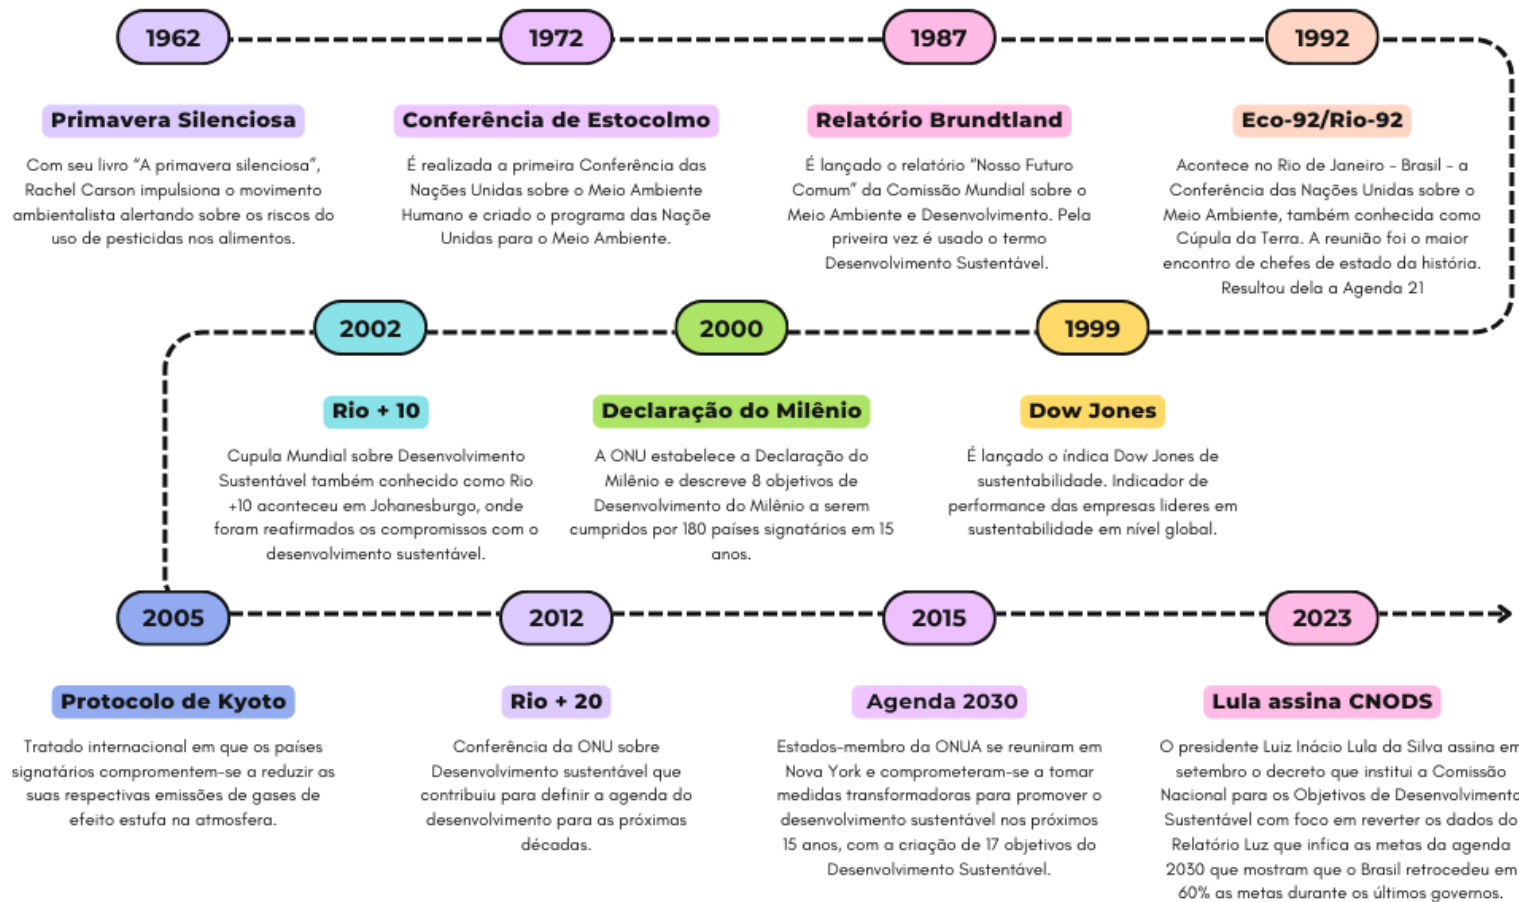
1962

Primavera Silenciosa

Com seu livro "A primavera silenciosa", Rachel Carson impulsiona o movimento ambientalista alertando sobre os riscos do uso de pesticidas nos alimentos.

1972

Conferência de Estocolmo

É realizada a primeira Conferência das Nações Unidas sobre o Meio Ambiente Humano e criado o programa das Nação Unidas para o Meio Ambiente.

1987

Relatório Brundtland

É lançado o relatório "Nosso Futuro Comum" da Comissão Mundial sobre o Meio Ambiente e Desenvolvimento. Pela priveira vez é usado o termo Desenvolvimento Sustentável.

1992

Eco-92/Rio-92

Acontece no Rio de Janeiro - Brasil - a Conferência das Nações Unidas sobre o Meio Ambiente, também conhecida como Cúpula da Terra. A reunião foi o maior encontro de chefes de estado da história. Resultou dela a Agenda 21

2002

Rio + 10

Cupula Mundial sobre Desenvolvimento Sustentável também conhecido como Rio +10 aconteceu em Johanesburgo, onde foram reafirmados os compromissos com o desenvolvimento sustentável.

2000

Declaração do Milênio

A ONU estabelece a Declaração do Milênio e descreve 8 objetivos de Desenvolvimento do Milênio a serem cumpridos por 180 países signatários em 15 anos.

1999

Dow Jones

É lançado o índica Dow Jones de sustentabilidade. Indicador de performance das empresas lideres em sustentabilidade em nível global.

2005

Protocolo de Kyoto

Tratado internacional em que os países signatários comprometem-se a reduzir as suas respectivas emissões de gases de efeito estufa na atmosfera.

2012

Rio + 20

Conferência da ONU sobre Desenvolvimento sustentável que contribuiu para definir a agenda do desenvolvimento para as próximas décadas.

2015

Agenda 2030

Estados-membro da ONUA se reuniram em Nova York e comprometeram-se a tomar medidas transformadoras para promover o desenvolvimento sustentável nos próximos 15 anos, com a criação de 17 objetivos do Desenvolvimento Sustentável.

2023

Lula assina CNODS

O presidente Luiz Inácio Lula da Silva assina em setembro o decreto que institui a Comissão Nacional para os Objetivos de Desenvolvimento Sustentável com foco em reverter os dados do Relatório Luz que infica as metas da agenda 2030 que mostram que o Brasil retrocedeu em 60% as metas durante os últimos governos.